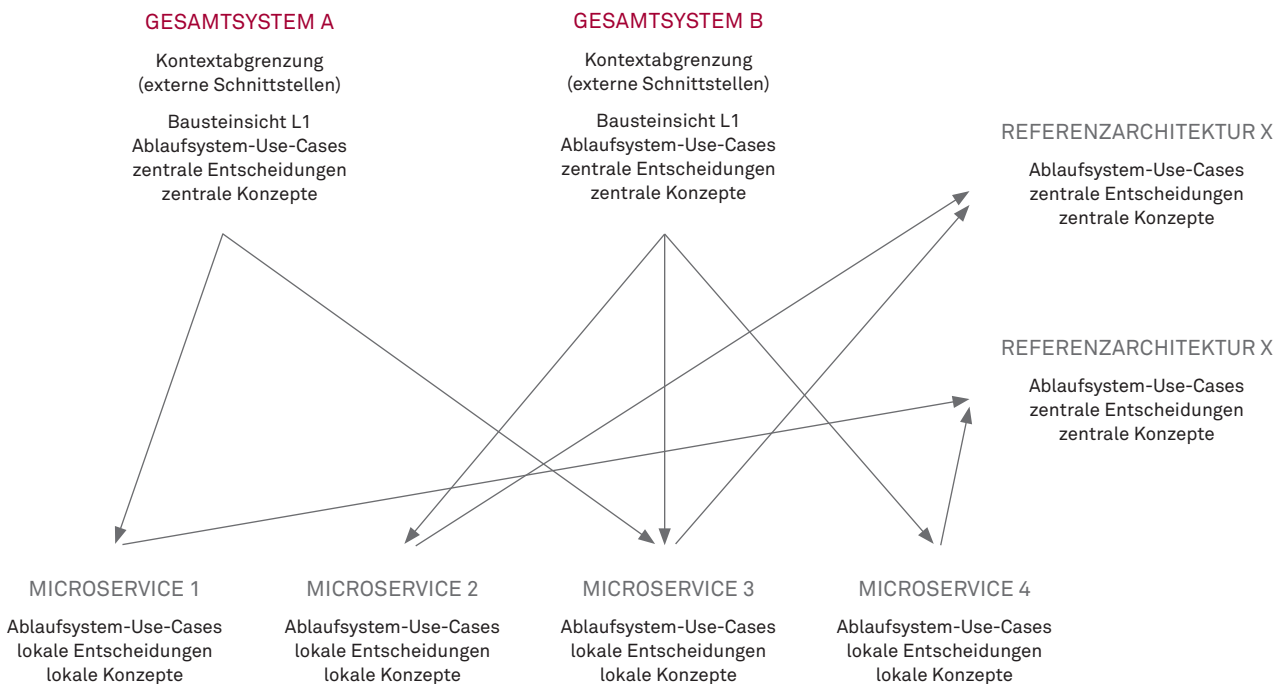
GESAMTSYSTEM A

Kontextabgrenzung
(externe Schnittstellen)

Bausteinsicht L1
Ablaufsystem-Use-Cases
zentrale Entscheidungen
zentrale Konzepte

GESAMTSYSTEM B

Kontextabgrenzung
(externe Schnittstellen)

Bausteinsicht L1
Ablaufsystem-Use-Cases
zentrale Entscheidungen
zentrale Konzepte

REFERENZARCHITEKTUR X

Ablaufsystem-Use-Cases
zentrale Entscheidungen
zentrale Konzepte

REFERENZARCHITEKTUR X

Ablaufsystem-Use-Cases
zentrale Entscheidungen
zentrale Konzepte

MICROSERVICE 1

Ablaufsystem-Use-Cases
lokale Entscheidungen
lokale Konzepte

MICROSERVICE 2

Ablaufsystem-Use-Cases
lokale Entscheidungen
lokale Konzepte

MICROSERVICE 3

Ablaufsystem-Use-Cases
lokale Entscheidungen
lokale Konzepte

MICROSERVICE 4

Ablaufsystem-Use-Cases
lokale Entscheidungen
lokale Konzepte